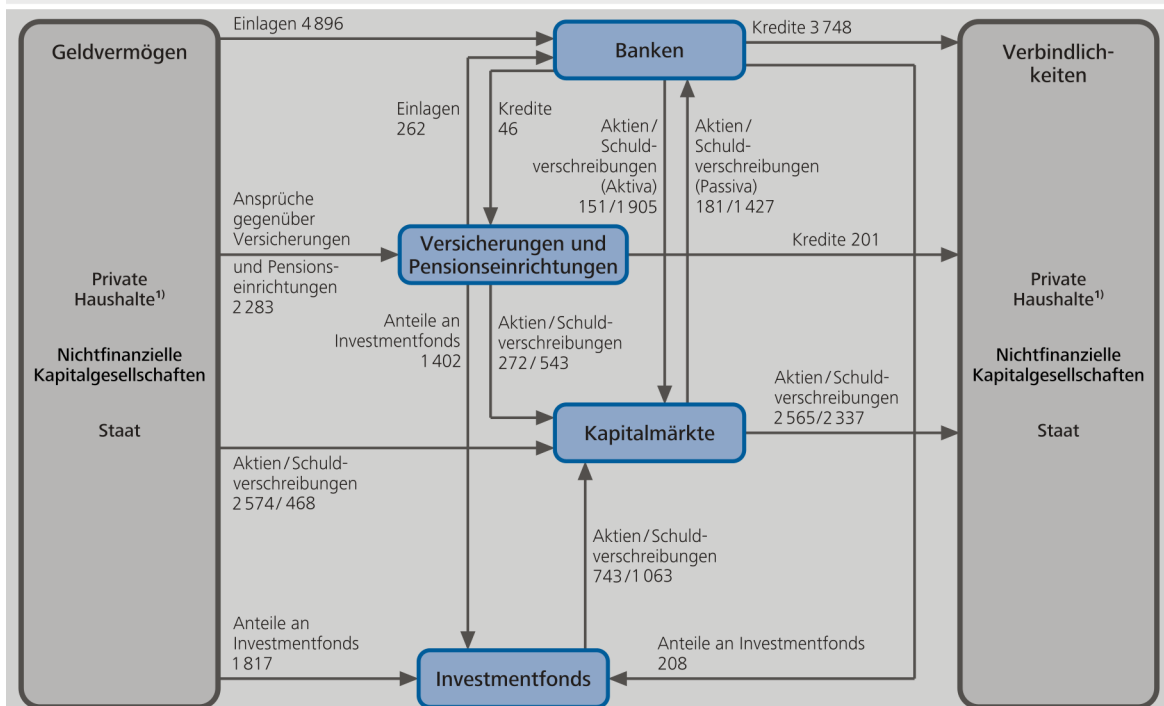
Geldvermögen

Private Haushalte$^{1)}$

Nichtfinanzielle Kapitalgesellschaften

Staat

Einlagen 4 896

Banken

Kredite 3 748

Verbindlichkeiten

Einlagen 262

Kredite 46

Aktien / Schuldverschreibungen (Aktiva) 151 / 1 905

Aktien / Schuldverschreibungen (Passiva) 181 / 1 427

Ansprüche gegenüber Versicherungen und Pensionseinrichtungen 2 283

Versicherungen und Pensionseinrichtungen

Kredite 201

Private Haushalte$^{1)}$

Nichtfinanzielle Kapitalgesellschaften

Staat

Anteile an Investmentfonds 1 402

Aktien / Schuldverschreibungen 272 / 543

Aktien / Schuldverschreibungen 2 565/2 337

Kapitalmärkte

Aktien / Schuldverschreibungen 2 574/ 468

Aktien / Schuldverschreibungen 743 / 1 063

Anteile an Investmentfonds 1 817

Anteile an Investmentfonds 208

Investmentfonds